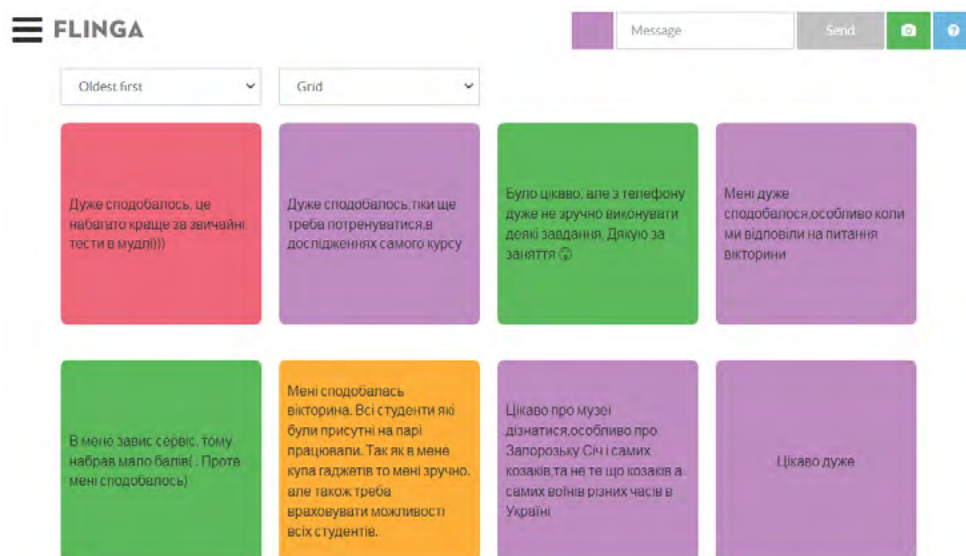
FLINGA

Message

Send

Oldest first

Grid

Дуже сподобалось, це набагато краще за звичайні тести в мудлі)))

Дуже сподобалось,тіки ще треба потренуватися,в дослідженнях самого курсу

Було цікаво, але з телефону дуже не зручно виконувати деякі завдання. Дякую за заняття ☺

Мені дуже сподобалося,особливо коли ми відповіли на питання вікторини

В мене завис сервіс, тому набрав мало балів( . Проте мені сподобалось)

Мені сподобалась вікторина. Всі студенти які були присутні на парі працювали. Так як в мене купа гаджетів то мені зручно, але також треба враховувати можливості всіх студентів.

Цікаво про музеї дізнатися,особливо про Запорозьку Січ і самих козаків,та не те що козаків а самих воїнів різних часів в Украйні

Цікаво дуже